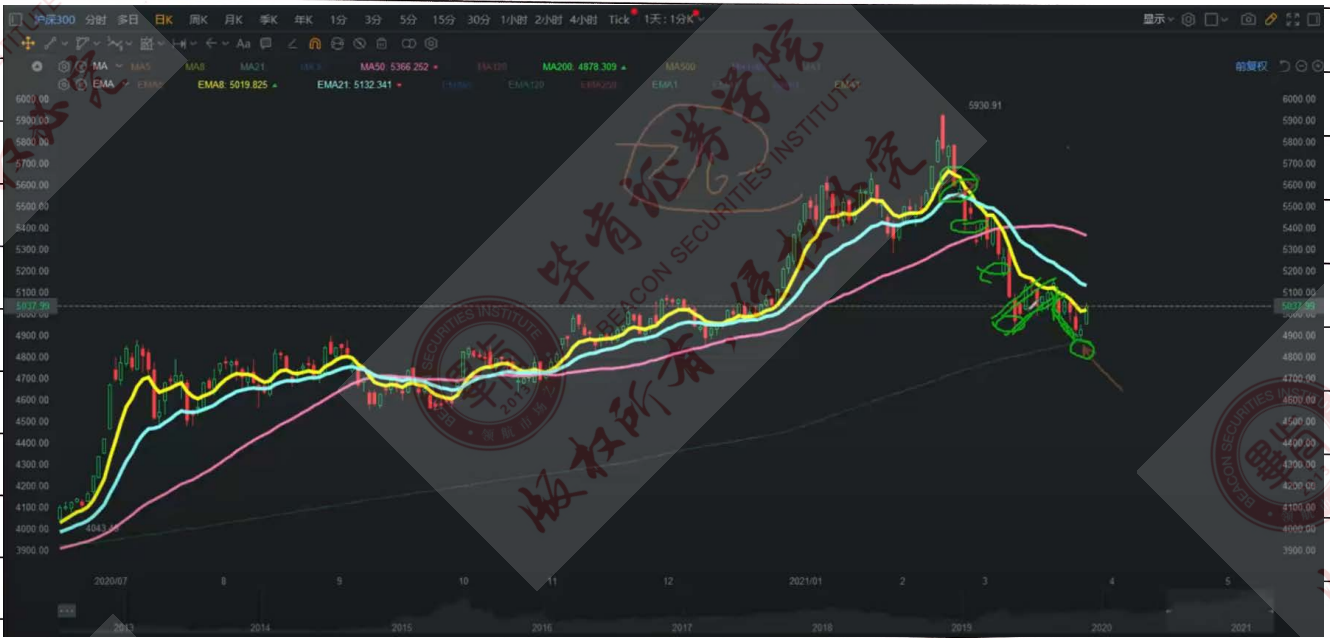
沪深300 分时 多日 日K 周K 月K 季K 年K 1分 3分 5分 15分 30分 1小时 2小时 4小时 Tick 1天:1分K

显示

MA MA5 MA8 MA21 MA34 MA50: 5366.252 MA120 MA200: 4878.309 MA500

EMA EMA5 EMA8: 5019.825 EMA21: 5132.341 EMA50 EMA120 EMA250 EMA1 EMA2

前复权

5930.91

4043.44

6000.00
5900.00
5800.00
5700.00
5600.00
5500.00
5400.00
5300.00
5200.00
5100.00
5037.99
4900.00
4800.00
4700.00
4600.00
4500.00
4400.00
4300.00
4200.00
4100.00
4000.00
3900.00

2020/07 8 9 10 11 12 2021/01 2 3 4 5

2013 2014 2015 2016 2017 2018 2019 2020 2021

毕肯证券学院

BEACON SECURITIES INSTITUTE

毕肯证券学院 版权所有

BEACON SECURITIES INSTITUTE 2013 领航市场

BEACON SECURITIES